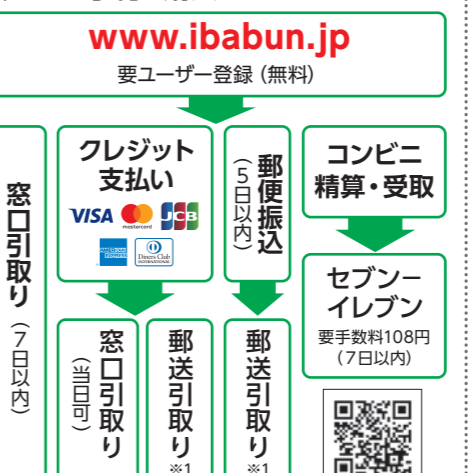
www.ibabun.jp
要ユーザー登録（無料）

窓口引取り
（7日以内）

クレジット支払い
VISA mastercard JCB
AMERICAN EXPRESS Diners Club INTERNATIONAL

窓口引取り
（当日可）

郵送引取り
※1

郵便振込
（5日以内）

郵送引取り
※1

コンビニ精算・受取

セブンーイレブン
要手数料108円
（7日以内）